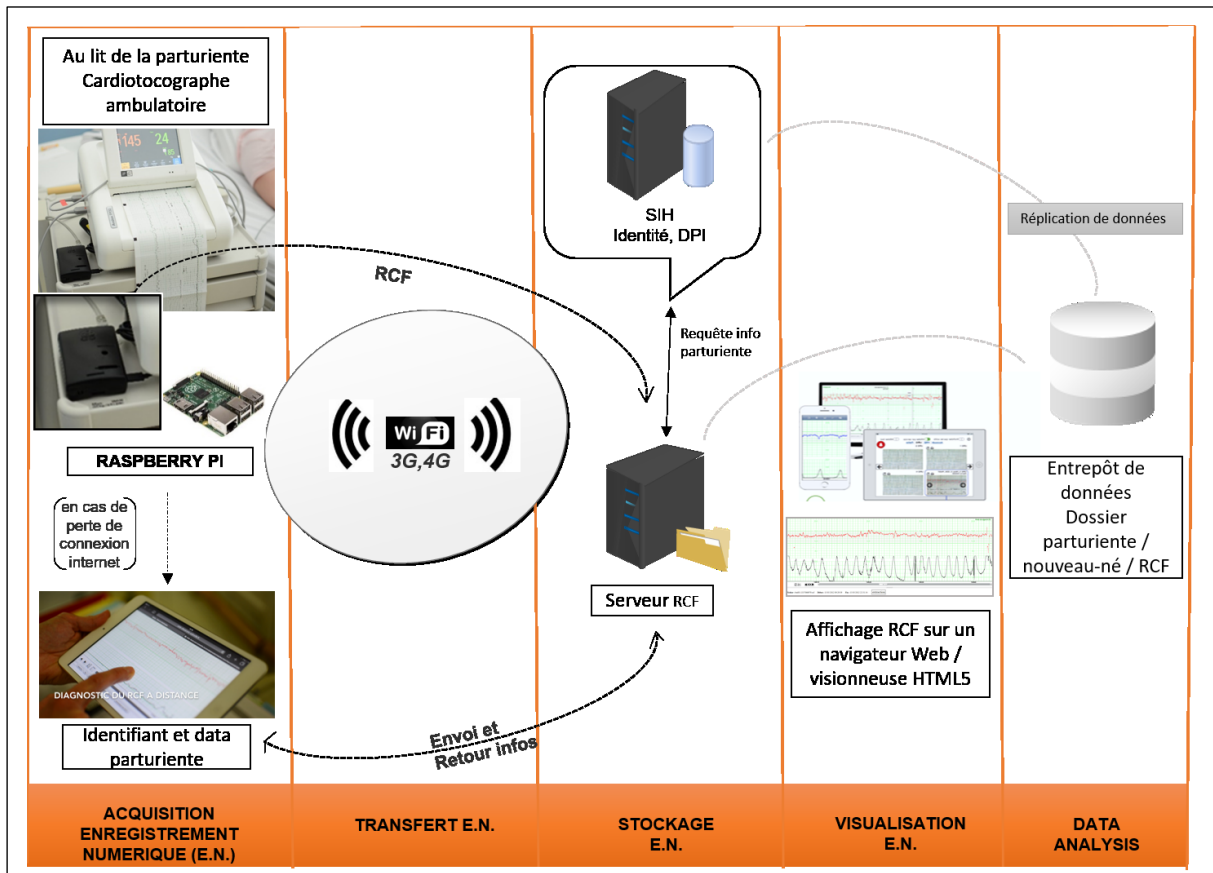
Au lit de la parturiente Cardiotocographe ambulatoire

145 24

RASPBERRY PI

en cas de perte de connexion internet

DIAGNOSTIC DU RCF A DISTANCE

Identifiant et data parturiente

RCF

Wi Fi
3G,4G

Envoi et Retour infos

SIH
Identité, DPI

Requête info parturiente

Serveur RCF

Affichage RCF sur un navigateur Web / visionneuse HTML5

Réplication de données

Entrepôt de données Dossier parturiente / nouveau-né / RCF

ACQUISITION ENREGISTREMENT NUMERIQUE (E.N.)

TRANSFERT E.N.

STOCKAGE E.N.

VISUALISATION E.N.

DATA ANALYSIS